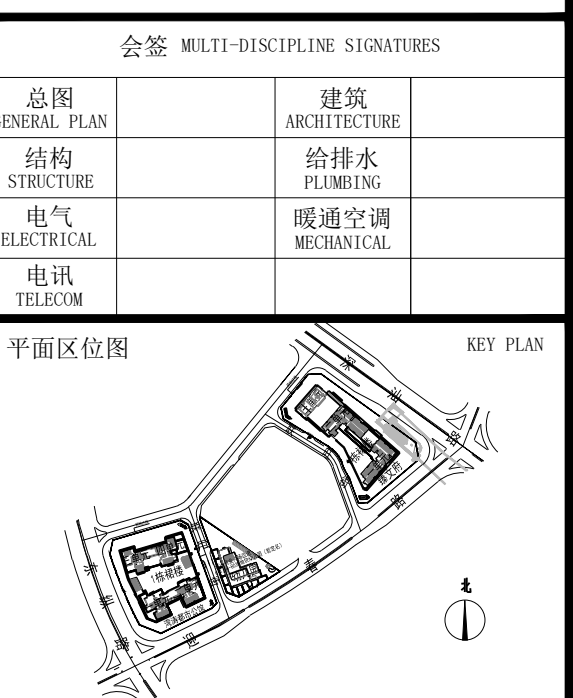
会签 MULTI-DISCIPLINE SIGNATURES

| 总图 ENERAL PLAN | | 建筑 ARCHITECTURE | |
|---|---|---|---|
| 结构 STRUCTURE | | 给排水 PLUMBING | |
| 电气 ELECTRICAL | | 暖通空调 MECHANICAL | |
| 电讯 TELECOM | | | |

平面区位图

KEY PLAN

深

路

路

1栋裙楼

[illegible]

深

路

北